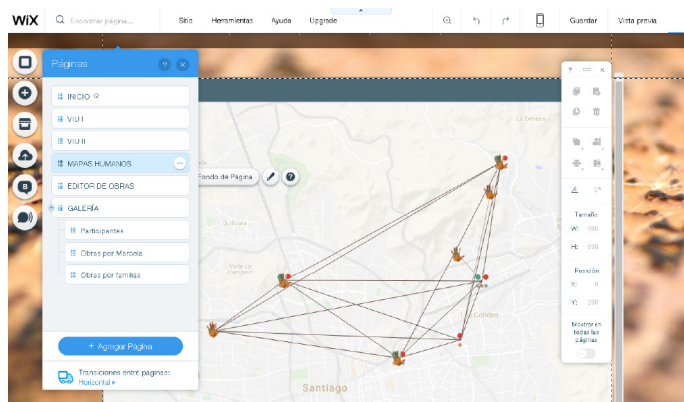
WiX Encontrar página... Sitio Herramientas Ayuda Upgrade Guardar Vista previa

Páginas ? ×

INICIO
VIU I
VIU II
MAPAS HUMANOS
EDITOR DE OBRAS
GALERÍA
Participantes
Obras por Marcela
Obras por familias

+ Agregar Página

Transiciones entre páginas: Horizontal »

Fondo de Página

Tamaño
W: 980
H: 500

Posición
X: 0
Y: 200

Mostrar en todas las páginas

Santiago
Conde